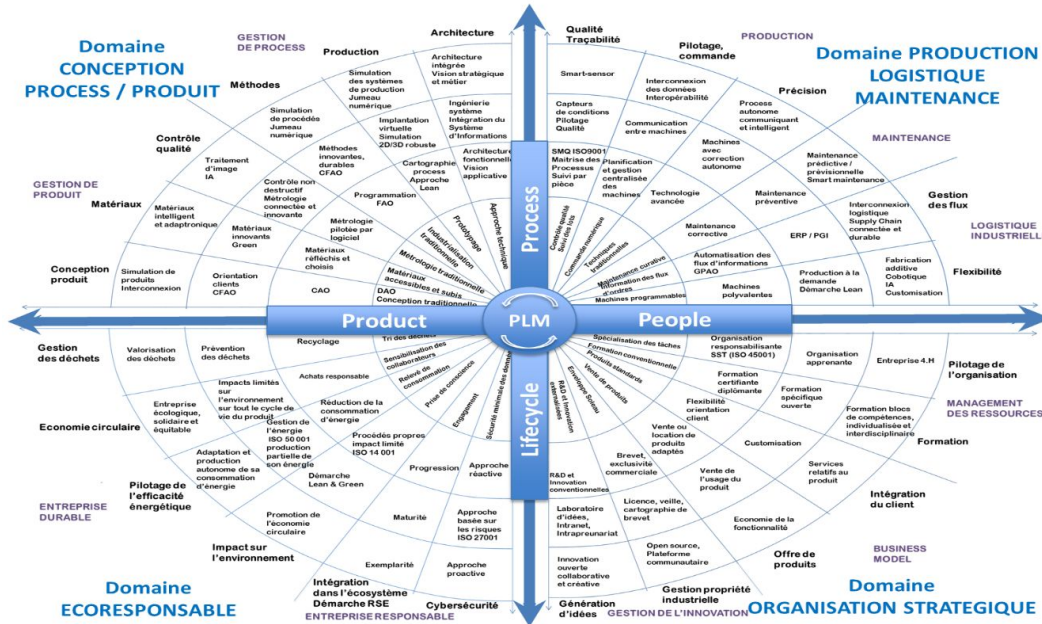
Domaine CONCEPTION PROCESS / PRODUIT

GESTION DE PROCESS

Architecture

Production

Méthodes

Architecture intégrée Vision stratégique et métier

Simulation des systèmes de production Jumeau numérique

Simulation de procédés Jumeaux numérique

Implantation virtuelle Simulation 2D/3D robuste

Ingénierie système Intégration du Système d'Informations

Contrôle qualité

Traitement d'image IA

Méthodes innovantes, durables CFAO

Cartographie process Approche Lean

Architecture fonctionnelle Vision applicative

GESTION DE PRODUIT

Matériaux

Matériaux intelligent et adaptronique

Contrôle non destructif Métrologie connectée et innovante

Programmation FAO

Prototypage

Approche technique

Matériaux innovants Green

Métrologie pilotée par logiciel

Industrialisation traditionnelle

Matériaux réfléchis et choisis

Métrologie traditionnelle

Conception produit

Simulation de produits Interconnexion

Orientation clients CFAO

Matériaux accessibles et subis

CAO

DAO

Conception traditionnelle

Qualité Traçabilité

Pilotage, commande

PRODUCTION

Domaine PRODUCTION LOGISTIQUE MAINTENANCE

Smart-sensor

Interconnexion des données Interopérabilité

Précision

Capteurs de conditions Pilotage Qualité

Communication entre machines

Process autonome communiquant et intelligent

MAINTENANCE

SMQ ISO9001 Maîtrise des Processus Suivi par pièce

Planification et gestion centralisée des machines

Machines avec correction autonome

Maintenance prédictive / prévisionnelle Smart maintenance

Contrôle qualité suivi des lots

Commande numérique

Techniques traditionnelles

Technologie avancée

Maintenance préventive

Gestion des flux

Interconnexion logistique Supply Chain connectée et durable

LOGISTIQUE INDUSTRIELLE

Maintenance corrective

ERP / PGI

Maintenance curative

Information des flux d'ordres

Automatisation des flux d'informations GPAO

Production à la demande Démarche Lean

Fabrication additive Cobotique IA Customisation

Flexibilité

Machines programmables

Machines polyvalentes

Process

Product

PLM

People

Lifecycle

Gestion des déchets

Valorisation des déchets

Prévention des déchets

Recyclage

Tri des déchets

Spécialisation des tâches

Formation conventionnelle

Organisation responsabilisante SST (ISO 45001)

Organisation apprenante

Entreprise 4.H

Pilotage de l'organisation

Achats responsable

Sensibilisation des collaborateurs

Produits standards

Impacts limités sur l'environnement sur tout le cycle de vie du produit

Relevé de consommation

Vente de produits

Formation certifiante diplômante

Formation spécifique ouverte

MANAGEMENT DES RESSOURCES

Entreprise écologique, solidaire et équitable

Réduction de la consommation d'énergie

Prise de conscience

Sécurité minimale des données

Veille Savoir

R&D et innovation internalisées

Flexibilité orientation client

Formation blocs de compétences, individualisée et interdisciplinaire

Economie circulaire

Gestion de l'énergie ISO 50 001 production partielle de son énergie

Engagement

Procédés propres impact limité ISO 14 001

Vente ou location de produits adaptés

Customisation

Formation

Adaptation et production autonome de sa consommation d'énergie

Brevet, exclusivité commerciale

Services relatifs au produit

Progression

Approche réactive

R&D et Innovation conventionnelles

Vente de l'usage du produit

Pilotage de l'efficacité énergétique

Démarche Lean & Green

Intégration du client

ENTREPRISE DURABLE

Promotion de l'économie circulaire

Laboratoire d'idées, Intranet, Intrapreunariat

Licence, veille, cartographie de brevet

Maturité

Approche basée sur les risques ISO 27001

Economie de la fonctionnalité

BUSINESS MODEL

Impact sur l'environnement

Open source, Plateforme communautaire

Offre de produits

Exemplarité

Approche proactive

Innovation ouverte collaborative et créative

Intégration dans l'écosystème Démarche RSE

Gestion propriété industrielle

Domaine ECORESPONSABLE

Cybersécurité

ENTREPRISE RESPONSABLE

Génération d'idées

GESTION DE L'INNOVATION

Domaine ORGANISATION STRATEGIQUE